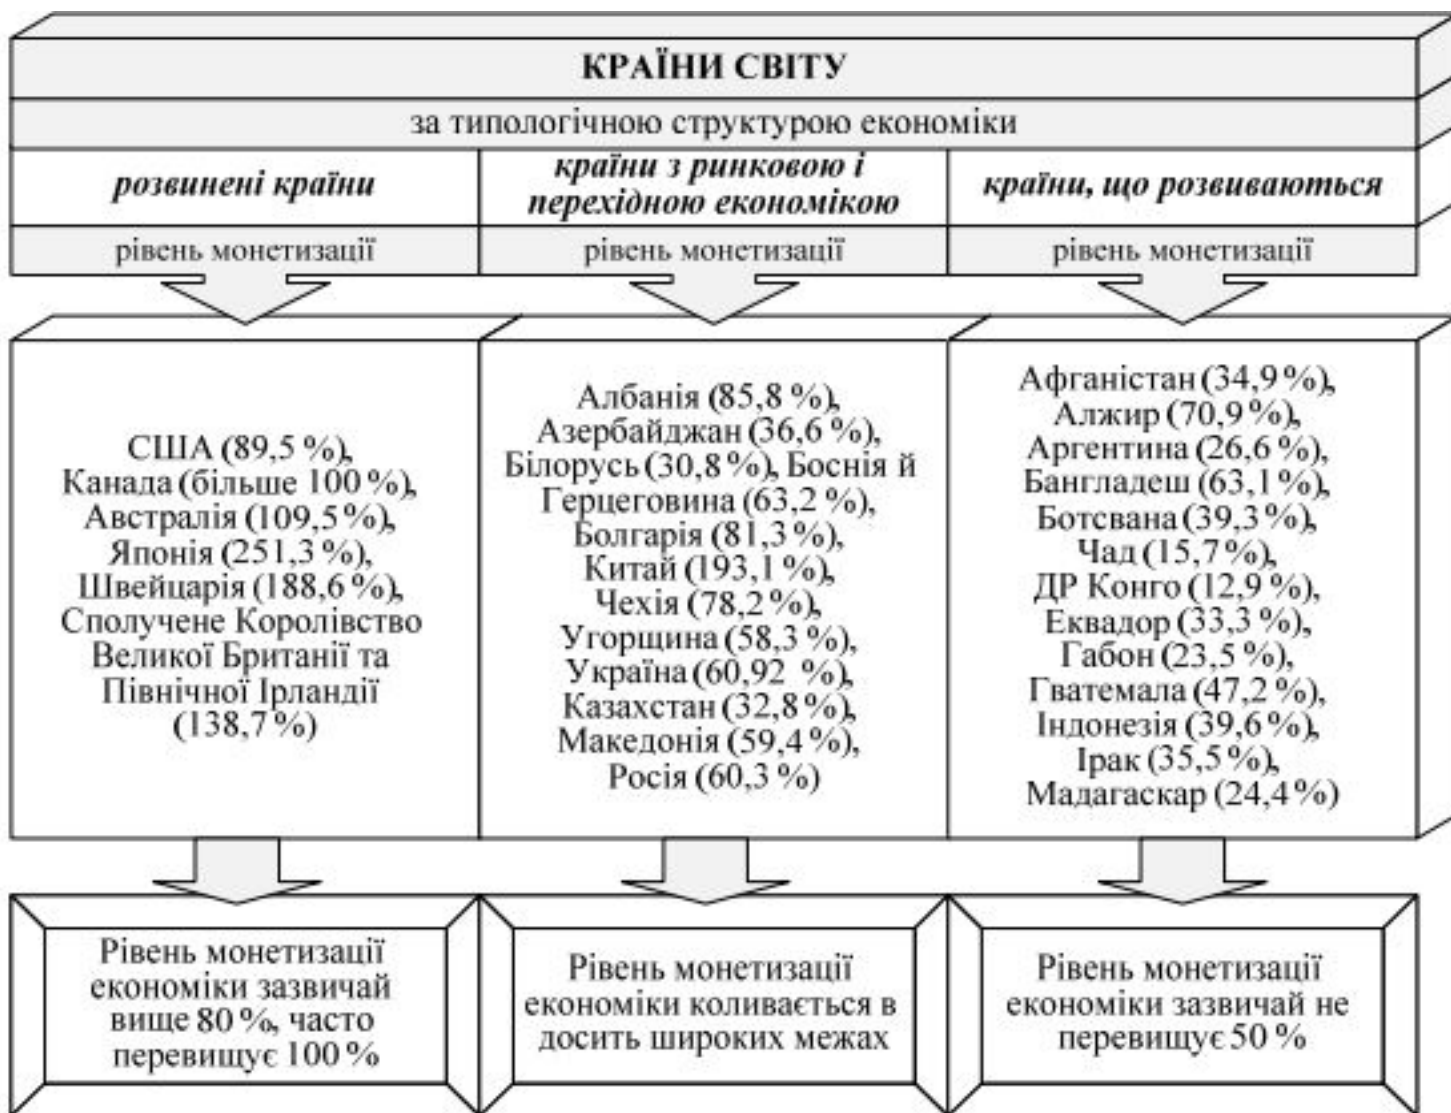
КРАЇНИ СВІТУ

за типологічною структурою економіки

розвинені країни

рівень монетизації

США (89,5 %), Канада (більше 100 %), Австралія (109,5%), Японія (251,3 %), Швейцарія (188,6 %), Сполучене Королівство Великої Британії та Північної Ірландії (138,7 %)

Рівень монетизації економіки зазвичай вище 80 %, часто перевищує 100 %

країни з ринковою і перехідною економікою

рівень монетизації

Албанія (85,8 %), Азербайджан (36,6 %), Білорусь (30,8 %), Боснія й Герцеговина (63,2 %), Болгарія (81,3 %), Китай (193,1 %), Чехія (78,2 %), Угорщина (58,3 %), Україна (60,92 %), Казахстан (32,8 %), Македонія (59,4 %), Росія (60,3 %)

Рівень монетизації економіки коливається в досить широких межах

країни, що розвиваються

рівень монетизації

Афганістан (34,9 %), Алжир (70,9 %), Аргентина (26,6 %), Бангладеш (63,1 %), Ботсвана (39,3 %), Чад (15,7 %), ДР Конго (12,9 %), Еквадор (33,3 %), Габон (23,5 %), Гватемала (47,2 %), Індонезія (39,6 %), Ірак (35,5 %), Мадагаскар (24,4 %)

Рівень монетизації економіки зазвичай не перевищує 50 %